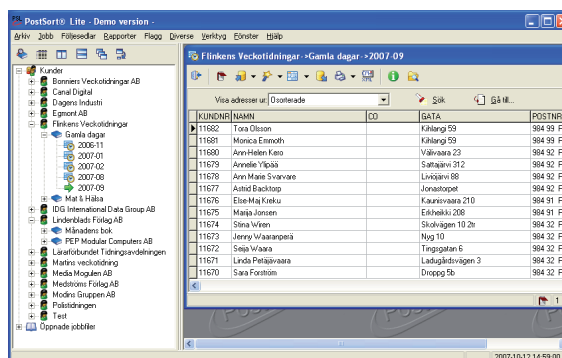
PostSort® Lite - Demo version -

Arkiv Jobb Följesedlar Rapporter Flagg Diverse Verktyg Fönster Hjälp

Kunder
Bonniers Veckotidningar AB
Canal Digital
Dagens Industri
Egmont AB
Flinkens Veckotidningar
Gamla dagar
2006-11
2007-01
2007-02
2007-08
2007-09
Mat & Hälsa
IDG International Data Group AB
Lindenblads Förlag AB
Månadens bok
PEP Modular Computers AB
Lärarförbundet Tidningsavdelningen
Martins veckotidning
Media Mogulen AB
Medströms Förlag AB
Modins Gruppen AB
Polistidningen
Test
Öppnade jobbfiler

Flinkens Veckotidningar->Gamla dagar->2007-09

Visa adresser ur: Osorterade
Sök
Gå till...

| KUNDNR | NAMN | CO | GATA | POSTNR |
|---|---|---|---|---|
| 11682 | Tora Olsson | | Kihlangi 59 | 984 99 F |
| 11681 | Monica Emmoth | | Kihlangi 59 | 984 99 F |
| 11680 | Ann-Helen Karo | | Välivaara 23 | 984 99 F |
| 11679 | Annelie Ylipää | | Sattajärvi 312 | 984 92 F |
| 11678 | Ann Marie Svarvare | | Liviöjärvi 88 | 984 92 F |
| 11677 | Astrid Backtorp | | Jonastorpet | 984 92 F |
| 11676 | Else-Maj Kreku | | Kaunisvaara 210 | 984 91 F |
| 11675 | Marija Jonsen | | Erkheikki 208 | 984 91 F |
| 11674 | Stina Wiren | | Skolvägen 10 2tr | 984 32 F |
| 11673 | Jenny Waaranperä | | Nyg 10 | 984 32 F |
| 11672 | Seija Waara | | Tingsgatan 6 | 984 32 F |
| 11671 | Linda Petäjävaara | | Ladugårdsvägen 3 | 984 32 F |
| 11670 | Sara Forström | | Droppg 5b | 984 32 F |

1

2007-10-12 14:59:00